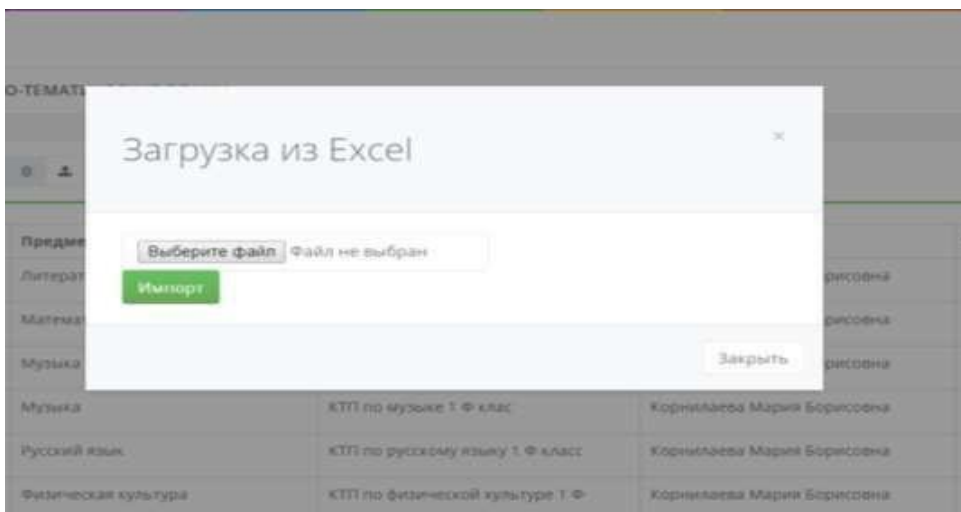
О-ТЕМАТ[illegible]

Загрузка из Excel

×

Выберите файл Файл не выбран

Импорт

Закрыть

| Предме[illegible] | | |
|---|---|---|
| Литерат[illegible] | | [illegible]рисовна |
| Математ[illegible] | | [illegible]рисовна |
| Музыка | | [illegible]рисовна |
| Музыка | КТП по музыке 1 Ф клас | Корнилаева Мария Борисовна |
| Русский язык | КТП по русскому языку 1 Ф класс | Корнилаева Мария Борисовна |
| Физическая культура | КТП по физической культуре 1 Ф | Корнилаева Мария Борисовна |